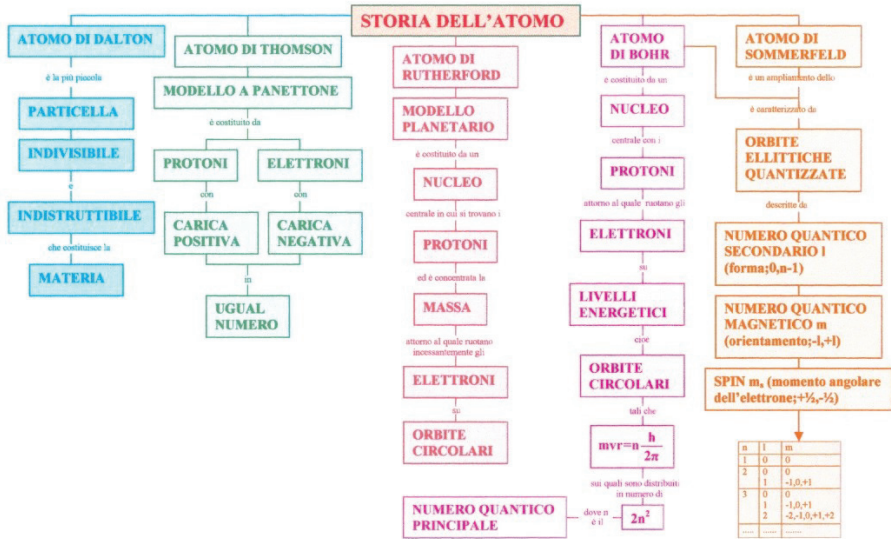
STORIA DELL'ATOMO

ATOMO DI DALTON

è la più piccola

PARTICELLA

INDIVISIBILE

e

INDISTRUTTIBILE

che costituisce la

MATERIA

ATOMO DI THOMSON

MODELLO A PANETTONE

è costituito da

PROTONI

ELETTRONI

con

con

CARICA POSITIVA

CARICA NEGATIVA

in

UGUAL NUMERO

ATOMO DI RUTHERFORD

MODELLO PLANETARIO

è costituito da un

NUCLEO

centrale in cui si trovano i

PROTONI

ed è concentrata la

MASSA

attorno al quale ruotano incessantemente gli

ELETTRONI

su

ORBITE CIRCOLARI

ATOMO DI BOHR

è costituito da un

NUCLEO

centrale con i

PROTONI

attorno al quale ruotano gli

ELETTRONI

su

LIVELLI ENERGETICI

cioè

ORBITE CIRCOLARI

tali che

$mvr=n\frac{h}{2\pi}$

sui quali sono distribuiti in numero di

$2n^2$

dove n è il

NUMERO QUANTICO PRINCIPALE

ATOMO DI SOMMERFELD

è un ampliamento dello

è caratterizzato da

ORBITE ELLITTICHE QUANTIZZATE

descritte da

NUMERO QUANTICO SECONDARIO l (forma;0,n-1)

NUMERO QUANTICO MAGNETICO m (orientamento;-l,+l)

SPIN $m_s$ (momento angolare dell'elettrone;+½,-½)

| n | l | m |
|---|---|---|
| 1 | 0 | 0 |
| 2 | 0 | 0 |
|  | 1 | -1,0,+1 |
| 3 | 0 | 0 |
|  | 1 | -1,0,+1 |
|  | 2 | -2,-1,0,+1,+2 |
| ...... | ...... | ...... |